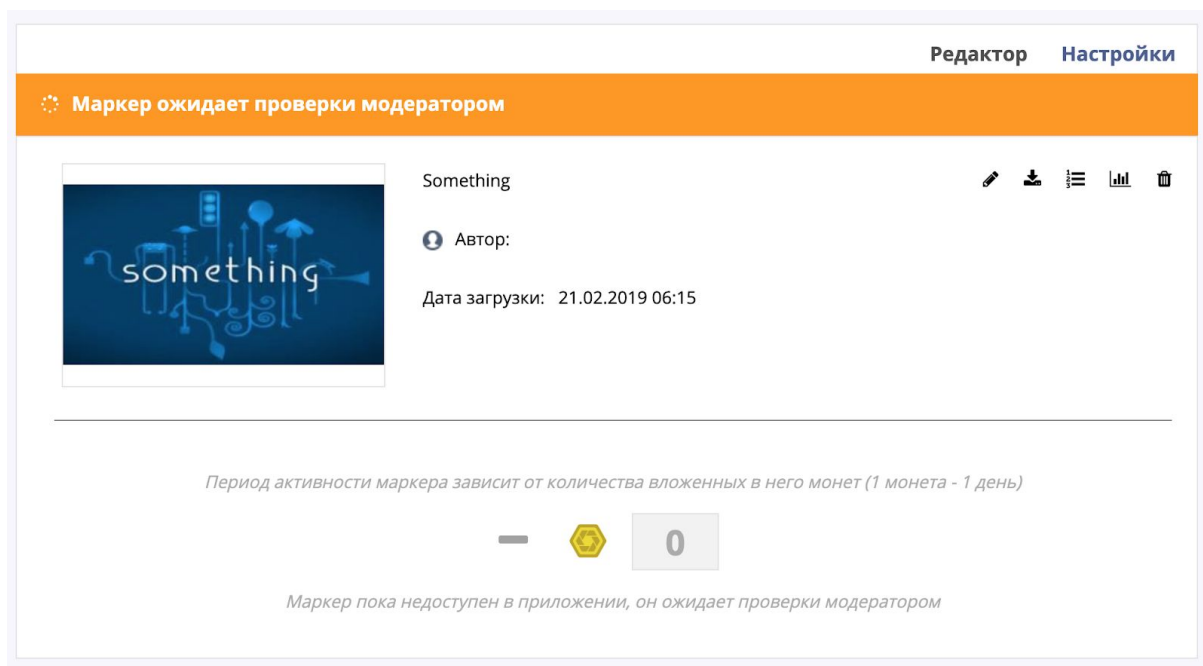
Редактор Настройки

Маркер ожидает проверки модератором

something

Something

Автор:

Дата загрузки: 21.02.2019 06:15

Период активности маркера зависит от количества вложенных в него монет (1 монета - 1 день)

0

Маркер пока недоступен в приложении, он ожидает проверки модератором